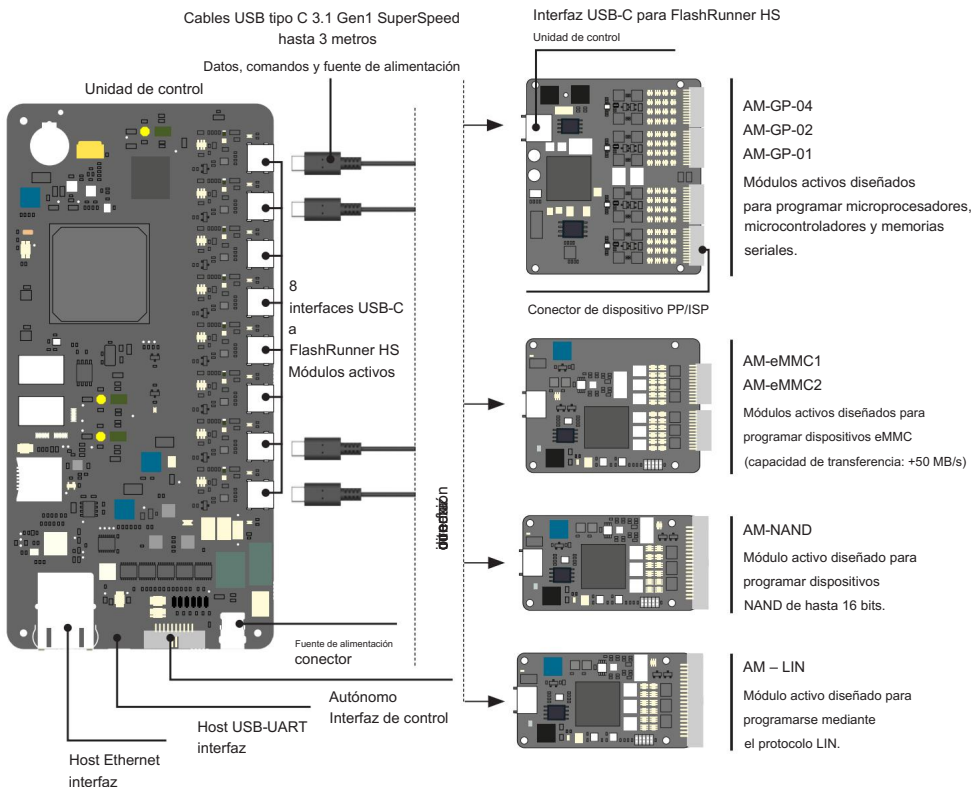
Cables USB tipo C 3.1 Gen1 SuperSpeed hasta 3 metros

Datos, comandos y fuente de alimentación

Unidad de control

8 interfaces USB-C a FlashRunner HS Módulos activos

Interfaz USB-C para FlashRunner HS

Unidad de control

AM-GP-04
AM-GP-02
AM-GP-01
Módulos activos diseñados para programar microprocesadores, microcontroladores y memorias seriales.

Conector de dispositivo PP/ISP

AM-eMMC1
AM-eMMC2
Módulos activos diseñados para programar dispositivos eMMC (capacidad de transferencia: +50 MB/s)

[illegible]

AM-NAND
Módulo activo diseñado para programar dispositivos NAND de hasta 16 bits.

AM – LIN
Módulo activo diseñado para programarse mediante el protocolo LIN.

Fuente de alimentación conector

Autónomo Interfaz de control

Host USB-UART interfaz

Host Ethernet interfaz